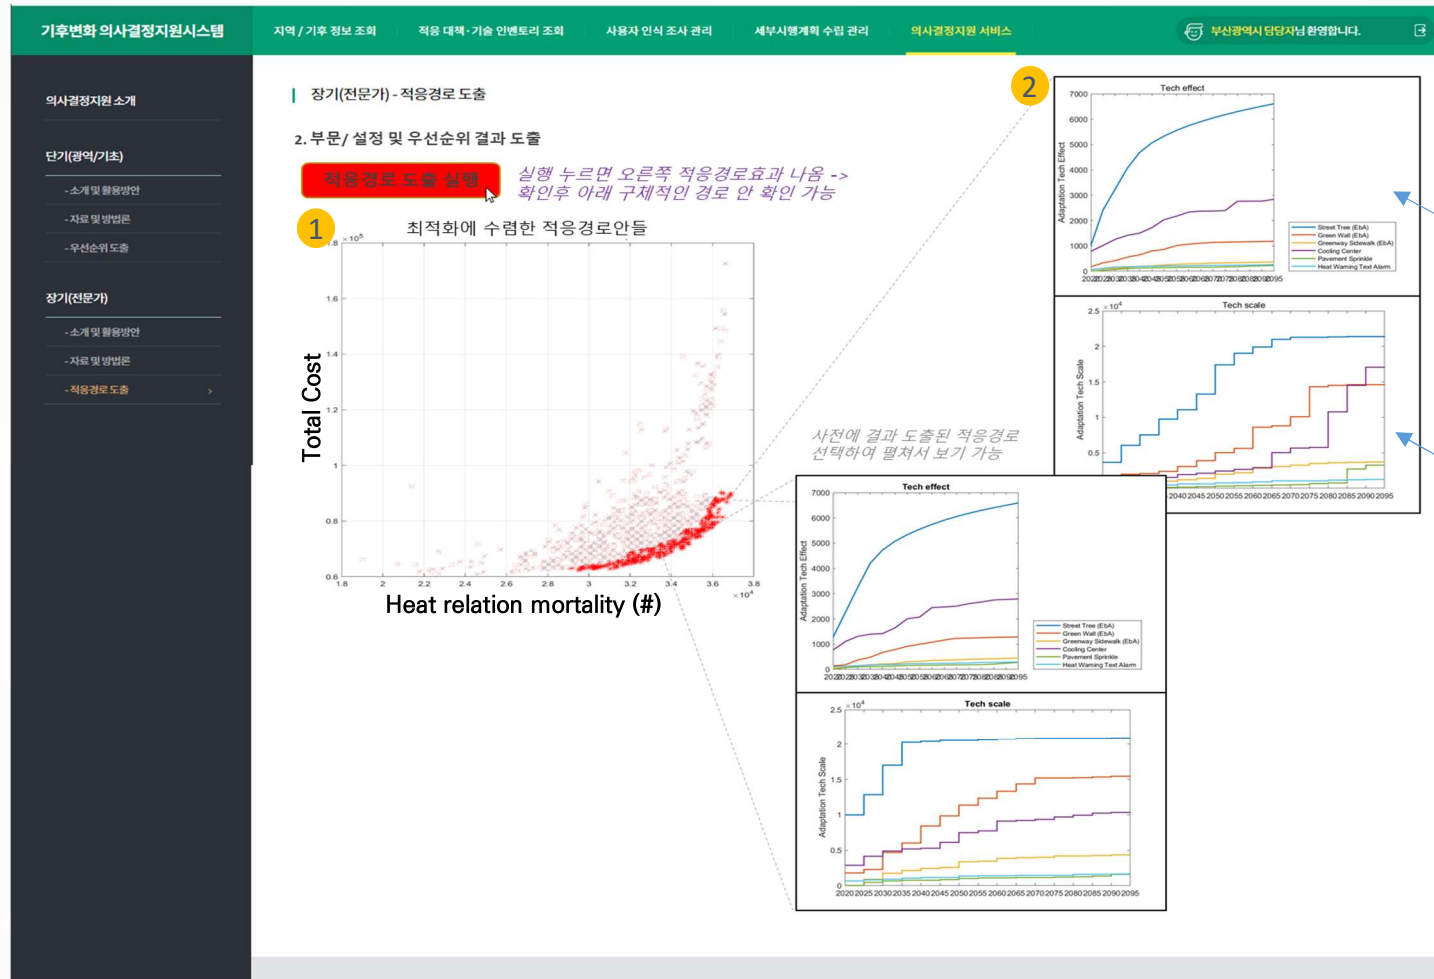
기후변화 의사결정지원시스템

지역 / 기후 정보 조회
적응 대책·기술 인벤토리 조회
사용자 인식 조사 관리
세부시행계획 수립 관리
의사결정지원 서비스

부산광역시 담당자님 환영합니다.

의사결정지원 소개

단기(광역/기초)
- 소개 및 활용방안
- 자료 및 방법론
- 우선순위 도출

장기(전문가)
- 소개 및 활용방안
- 자료 및 방법론
- 적응경로 도출

장기(전문가) - 적응경로 도출

2. 부문/ 설정 및 우선순위 결과 도출

적응경로 도출 실행

실행 누르면 오른쪽 적응경로효과 나옴 -> 확인후 아래 구체적인 경로 안 확인 가능

1

최적화에 수렴한 적응경로안들

$\times 10^5$
1.8
1.6
1.4
1.2
1
0.8
0.6

Total Cost

1.8 2 2.2 2.4 2.6 2.8 3 3.2 3.4 3.6 3.8
$\times 10^4$

Heat relation mortality (#)

사전에 결과 도출된 적응경로 선택하여 펼쳐서 보기 가능

2

Tech effect
7000
6000
5000
4000
3000
2000
1000
0
Adaptation Tech Effect
2020 2025 2030 2035 2040 2045 2050 2055 2060 2065 2070 2075 2080 2085 2090 2095
Street Tree (EbA)
Green Wall (EbA)
Greenway Sidewalk (EbA)
Cooling Center
Pavement Sprinkle
Heat Warning Text Alarm

Tech scale
$\times 10^4$
2.5
2
1.5
1
0.5
Adaptation Tech Scale
2040 2045 2050 2055 2060 2065 2070 2075 2080 2085 2090 2095

Tech effect
7000
6000
5000
4000
3000
2000
1000
0
Adaptation Tech Effect
2020 2025 2030 2035 2040 2045 2050 2055 2060 2065 2070 2075 2080 2085 2090 2095
Street Tree (EbA)
Green Wall (EbA)
Greenway Sidewalk (EbA)
Cooling Center
Pavement Sprinkle
Heat Warning Text Alarm

Tech scale
$\times 10^4$
2.5
2
1.5
1
0.5
0
Adaptation Tech Scale
2020 2025 2030 2035 2040 2045 2050 2055 2060 2065 2070 2075 2080 2085 2090 2095